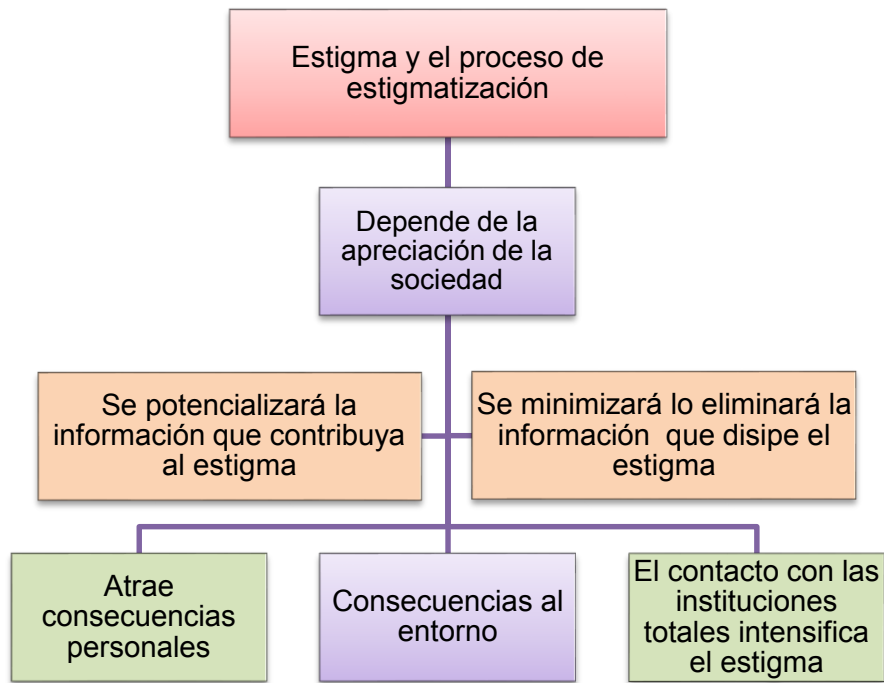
Estigma y el proceso de estigmatización

Depende de la apreciación de la sociedad

Se potencializará la información que contribuya al estigma

Se minimizará lo eliminará la información que disipe el estigma

Atrae consecuencias personales

Consecuencias al entorno

El contacto con las instituciones totales intensifica el estigma